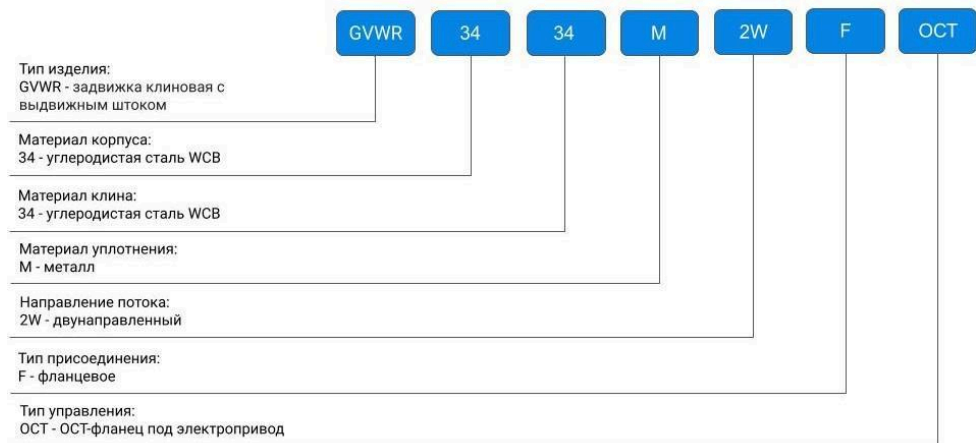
GVWR 34 34 M 2W F OCT

Тип изделия:
GVWR - задвижка клиновая с выдвижным штоком

Материал корпуса:
34 - углеродистая сталь WCB

Материал клина:
34 - углеродистая сталь WCB

Материал уплотнения:
M - металл

Направление потока:
2W - двунаправленный

Тип присоединения:
F - фланцевое

Тип управления:
OCT - OCT-фланец под электропривод